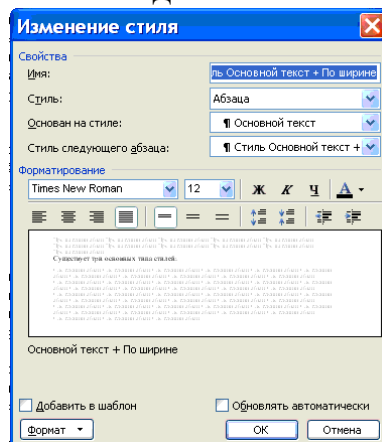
Изменение стиля

Свойства

Имя: ль Основной текст + По ширине

Стиль: Абзаца

Основан на стиле: ¶ Основной текст

Стиль следующего абзаца: ¶ Стиль Основной текст +

Форматирование

Times New Roman 12 Ж К Ч А

Существует три основных типа стилей.

Основной текст + По ширине

Добавить в шаблон

Обновлять автоматически

Формат ▾

ОК

Отмена